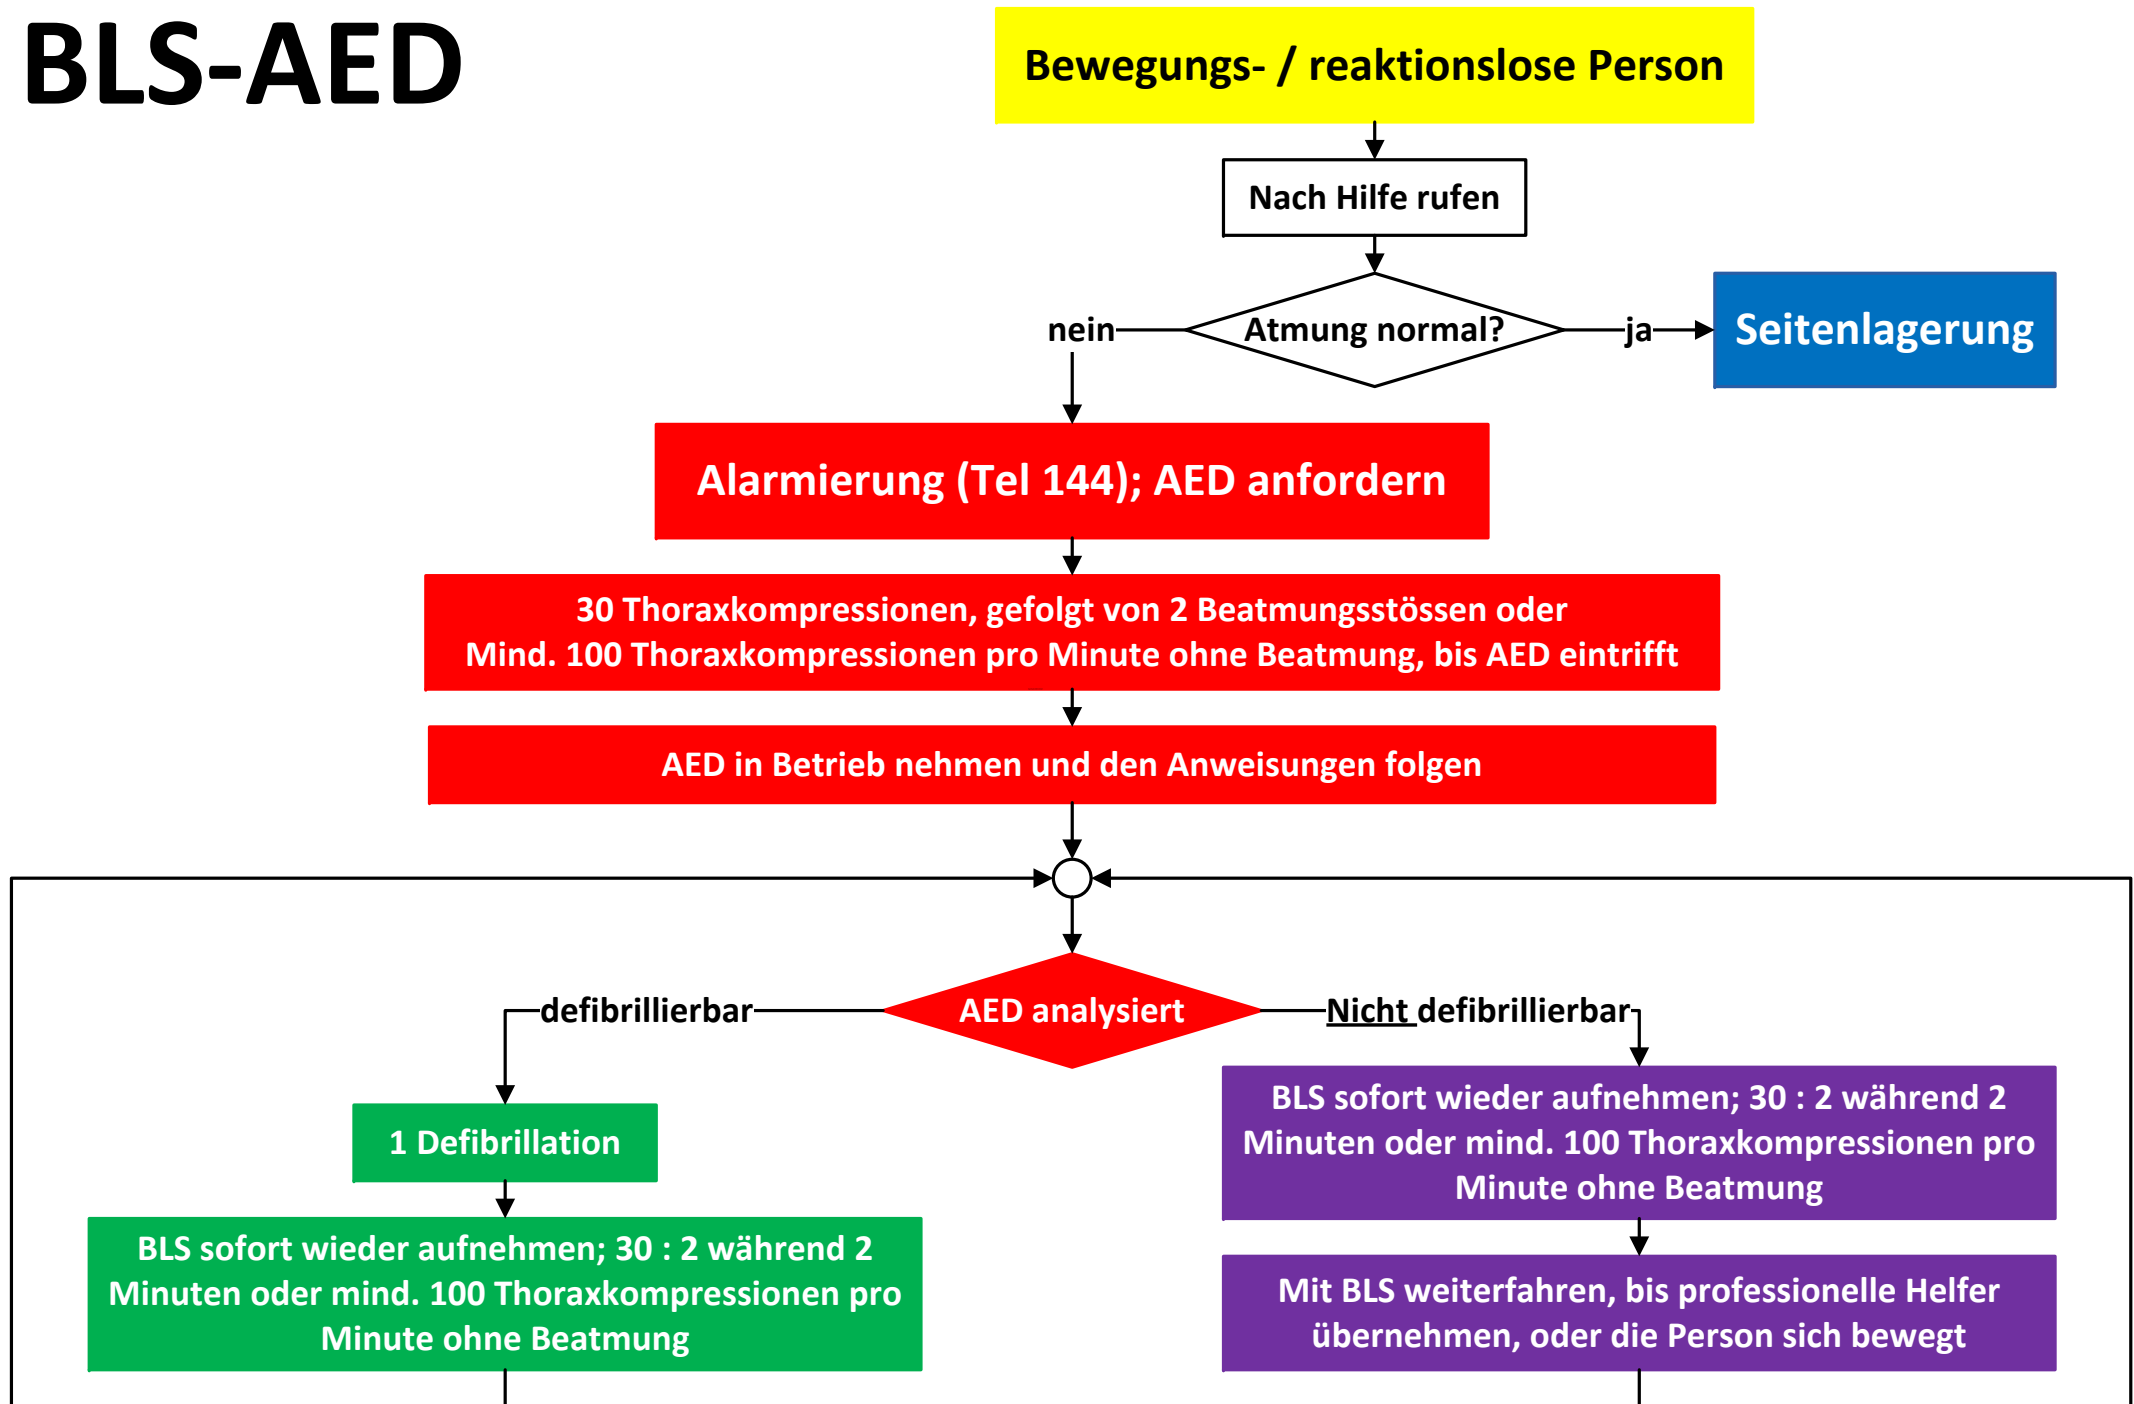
BLS-AED

Bewegungs- / reaktionslose Person

Nach Hilfe rufen

nein

Atmung normal?

ja

Seitenlagerung

Alarmierung (Tel 144); AED anfordern

30 Thoraxkompressionen, gefolgt von 2 Beatmungsstössen oder Mind. 100 Thoraxkompressionen pro Minute ohne Beatmung, bis AED eintrifft

AED in Betrieb nehmen und den Anweisungen folgen

defibrillierbar

AED analysiert

Nicht defibrillierbar

1 Defibrillation

BLS sofort wieder aufnehmen; 30 : 2 während 2 Minuten oder mind. 100 Thoraxkompressionen pro Minute ohne Beatmung

BLS sofort wieder aufnehmen; 30 : 2 während 2 Minuten oder mind. 100 Thoraxkompressionen pro Minute ohne Beatmung

Mit BLS weiterfahren, bis professionelle Helfer übernehmen, oder die Person sich bewegt